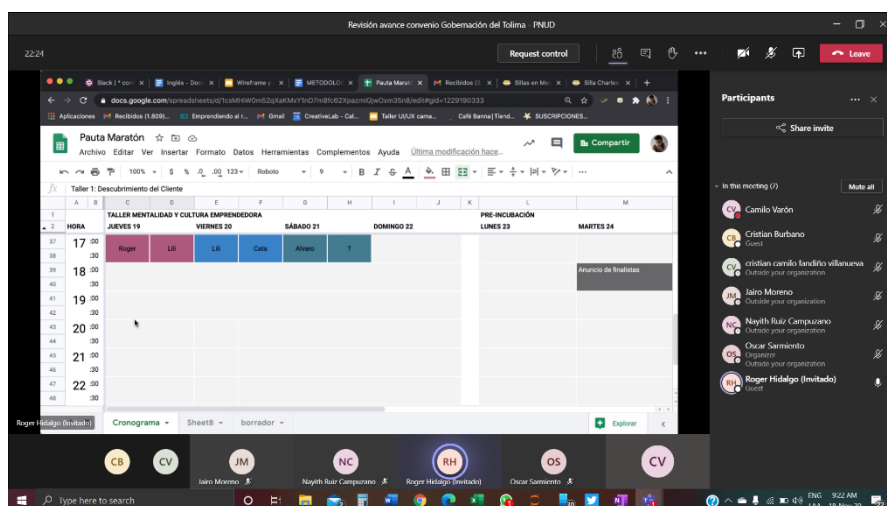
Revisión avance convenio Gobernación del Tolima - PNUD

22:24

Request control

Leave

Slack | * con | Inglés - Doc | Wireframe y | METODOLO | Pauta Marató | Recibidos | Sillas en Me | Silla Charles

docs.google.com/spreadsheets/d/1csMHiW0m52qXaKMxY1nD7m8fc62Xpazm|GjwOxm35n8/edit#gid=1229190333

Aplicaciones | Recibidos (1.809)... | Emprendiendo al r... | Gmail | CreativeLab - Cal... | Taller UI/UX cama... | Café Banna | Tiend... | SUSCRIPCIONES...

Pauta Maratón

Archivo Editar Ver Insertar Formato Datos Herramientas Complementos Ayuda Última modificación hace...

Compartir

100% | $ % .0 .00 123 | Roboto | 9 | B I S A

Taller 1: Descubrimiento del Cliente

| | A | B | C | D | E | F | G | H | I | J | K | L | M |
|---|---|---|---|---|---|---|---|---|---|---|---|---|---|
| 1 | | | TALLER MENTALIDAD Y CULTURA EMPRENDEDORA | | | | | | | | | PRE-INCUBACIÓN | |
| 2 | HORA | | JUEVES 19 | | VIERNES 20 | | SÁBADO 21 | | DOMINGO 22 | | | LUNES 23 | MARTES 24 |
| 37 | 17 | :00 | Roger | Lili | Lili | Cata | Alvaro | ? | | | | | |
| 38 | | :30 | | | | | | | | | | | |
| 39 | 18 | :00 | | | | | | | | | | | Anuncio de finalistas |
| 40 | | :30 | | | | | | | | | | | |
| 41 | 19 | :00 | | | | | | | | | | | |
| 42 | | :30 | | | | | | | | | | | |
| 43 | 20 | :00 | | | | | | | | | | | |
| 44 | | :30 | | | | | | | | | | | |
| 45 | 21 | :00 | | | | | | | | | | | |
| 46 | | :30 | | | | | | | | | | | |
| 47 | 22 | :00 | | | | | | | | | | | |
| 48 | | :30 | | | | | | | | | | | |

Roger Hidalgo (Invitado)

Cronograma | Sheet6 | borrador

Explorar

Participants

Share invite

In this meeting (7)

Mute all

Camilo Varón

Cristian Burbano
Guest

cristian camilo fandiño villanueva
Outside your organization

Jairo Moreno
Outside your organization

Nayith Ruiz Campuzano
Outside your organization

Oscar Sarmiento
Organizer
Outside your organization

Roger Hidalgo (Invitado)
Guest

CB | CV | JM Jairo Moreno | NC Nayith Ruiz Campuzano | RH Roger Hidalgo (Invitado) | OS Oscar Sarmiento | CV

Type here to search

ENG LAA | 9:22 AM | 19-Nov-20